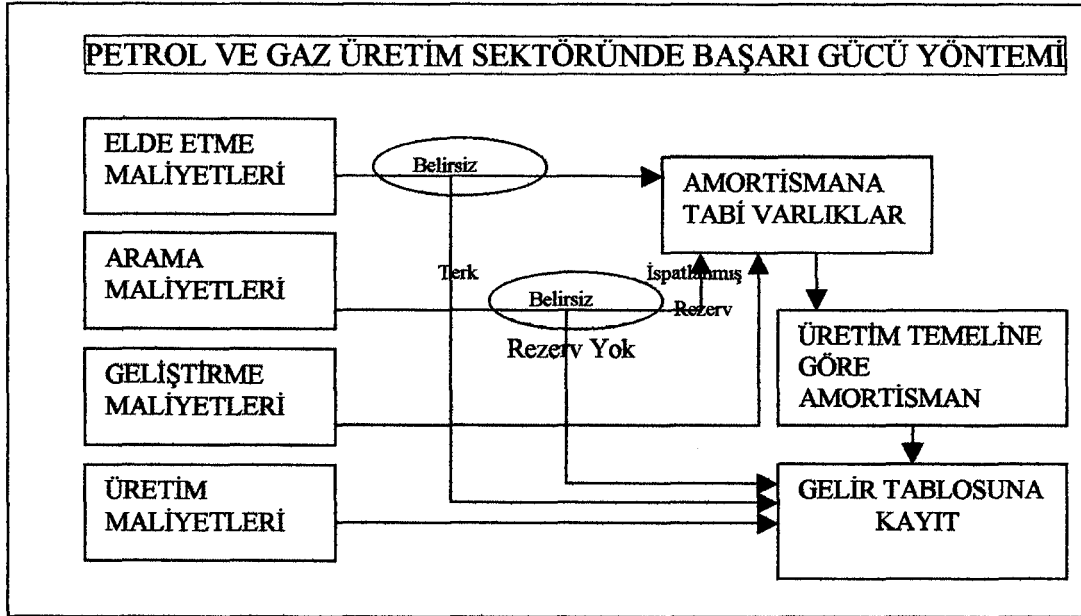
PETROL VE GAZ ÜRETİM SEKTÖRÜNDE BAŞARI GÜCÜ YÖNTEMİ

ELDE ETME MALİYETLERİ

Belirsiz

AMORTİSMANA TABİ VARLIKLAR

ARAMA MALİYETLERİ

Terk

İspatlanmış

Belirsiz

Rezerv

Rezerv Yok

ÜRETİM TEMELİNE GÖRE AMORTİSMAN

GELİŞTİRME MALİYETLERİ

ÜRETİM MALİYETLERİ

GELİR TABLOSUNA KAYIT